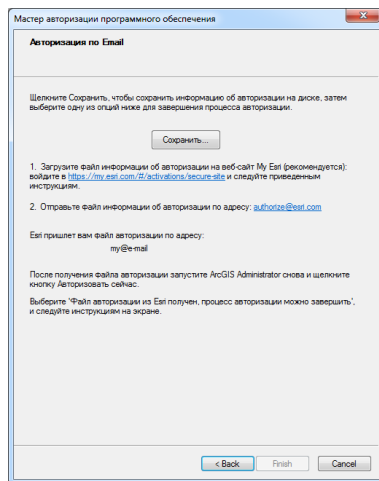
Мастер авторизации программного обеспечения

Авторизация по Email

Щелкните Сохранить, чтобы сохранить информацию об авторизации на диске, затем выберите одну из опций ниже для завершения процесса авторизации.

Сохранить...

1. Загрузите файл информации об авторизации на веб-сайт My Esri (рекомендуется): войдите в https://my.esri.com/#/activations/secure-site и следуйте приведенным инструкциям.

2. Отправьте файл информации об авторизации по адресу: authorize@esri.com

Esri пришлет вам файл авторизации по адресу:

my@e-mail

После получения файла авторизации запустите ArcGIS Administrator снова и щелкните кнопку Авторизовать сейчас.

Выберите 'Файл авторизации из Esri получен, процесс авторизации можно завершить', и следуйте инструкциям на экране.

< Back
Finish
Cancel